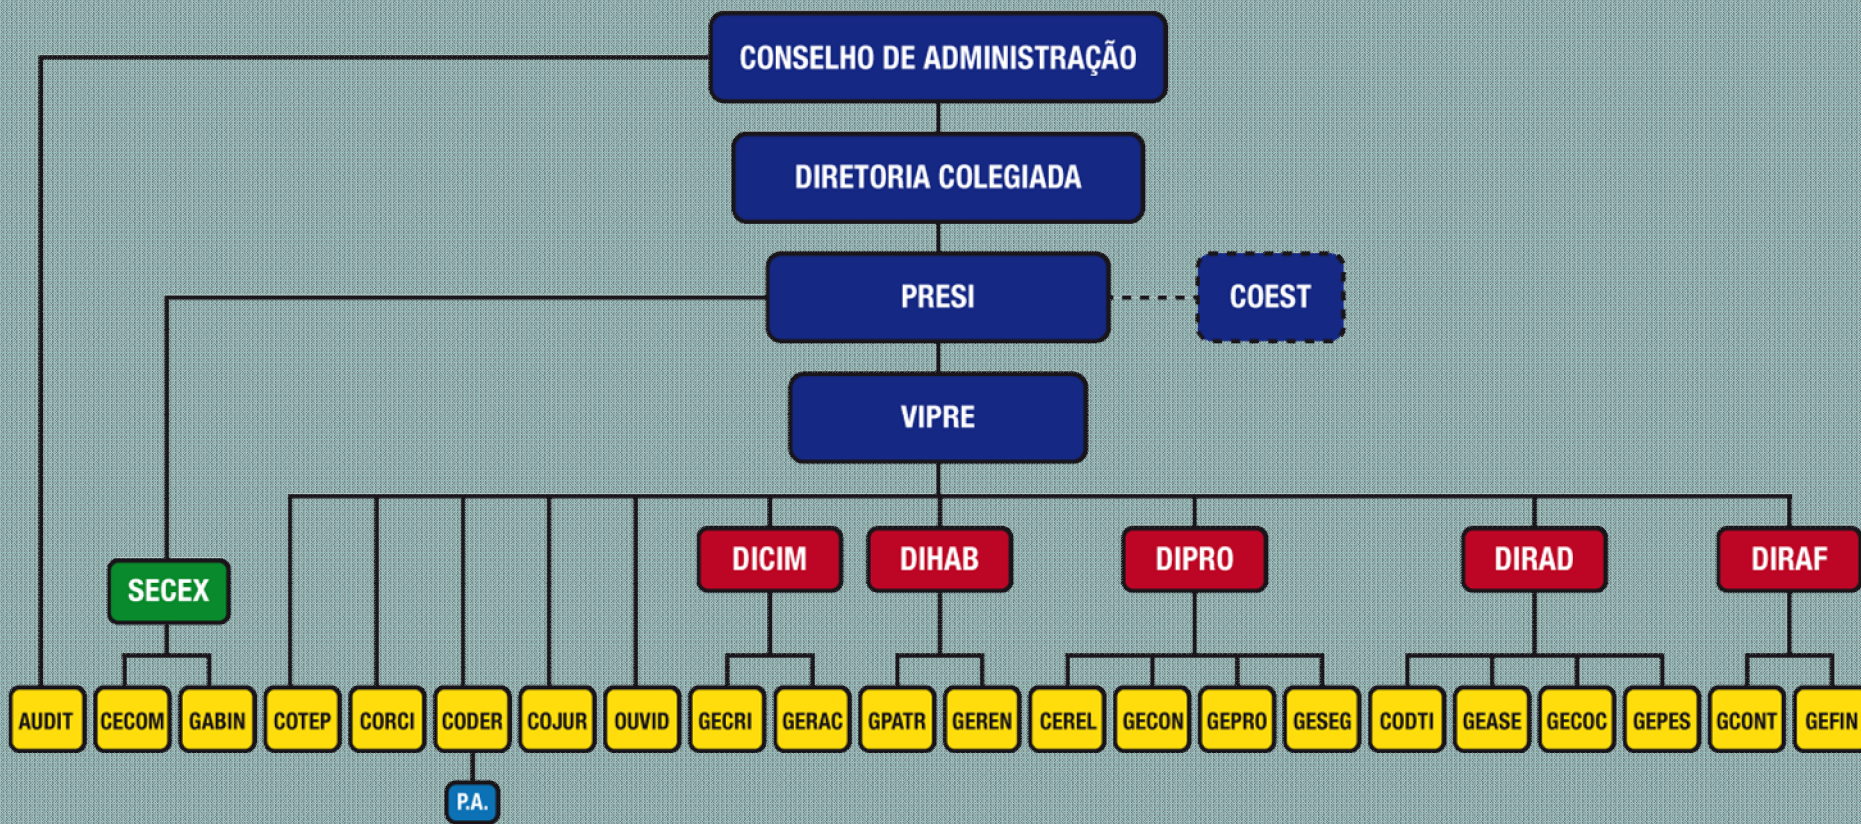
CONSELHO DE ADMINISTRAÇÃO

DIRETORIA COLEGIADA

PRESI

COEST

VIPRE

SECEX

DICIM

DIHAB

DIPRO

DIRAD

DIRAF

AUDIT CECOM GABIN COTEP CORCI CODER COJUR OUVID GECRI GERAC GPATR GEREN CEREL GECON GEPRO GESEG CODTI GEASE GECOC GEPES GCONT GEFIN

P.A.